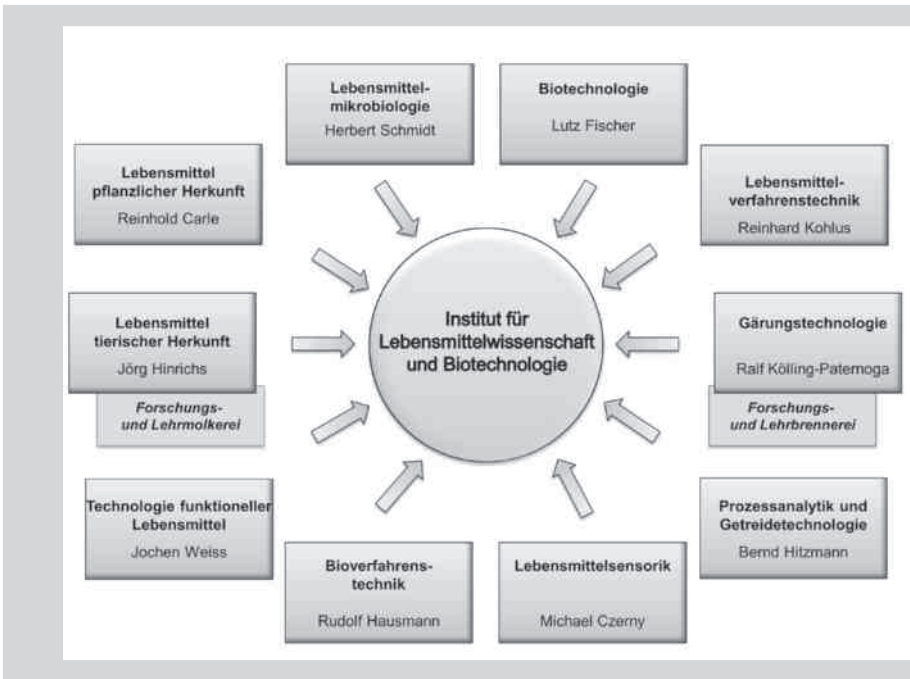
Lebensmittelmikrobiologie
Herbert Schmidt

Biotechnologie
Lutz Fischer

Lebensmittel pflanzlicher Herkunft
Reinhold Carle

Lebensmittelverfahrenstechnik
Reinhard Kohlus

Lebensmittel tierischer Herkunft
Jörg Hinrichs

Forschungs- und Lehrmolkerei

Institut für Lebensmittelwissenschaft und Biotechnologie

Gärungstechnologie
Ralf Kölling-Paternoga

Forschungs- und Lehrbrennerei

Technologie funktioneller Lebensmittel
Jochen Weiss

Prozessanalytik und Getreidetechnologie
Bernd Hitzmann

Bioverfahrenstechnik
Rudolf Hausmann

Lebensmittelsensorik
Michael Czerny